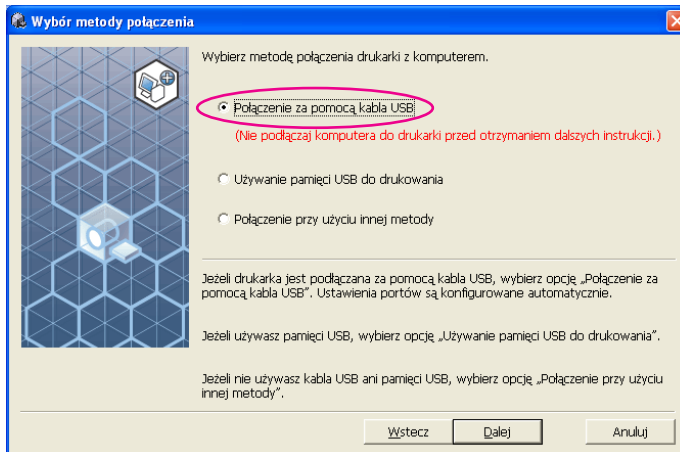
Wybór metody połączenia

Wybierz metodę połączenia drukarki z komputerem.

Połączenie za pomocą kabla USB
(Nie podłączaj komputera do drukarki przed otrzymaniem dalszych instrukcji.)

Używanie pamięci USB do drukowania

Połączenie przy użyciu innej metody

Jeżeli drukarka jest podłączana za pomocą kabla USB, wybierz opcję „Połączenie za pomocą kabla USB". Ustawienia portów są konfigurowane automatycznie.

Jeżeli używasz pamięci USB, wybierz opcję „Używanie pamięci USB do drukowania".

Jeżeli nie używasz kabla USB ani pamięci USB, wybierz opcję „Połączenie przy użyciu innej metody".

Wstecz Dalej Anuluj